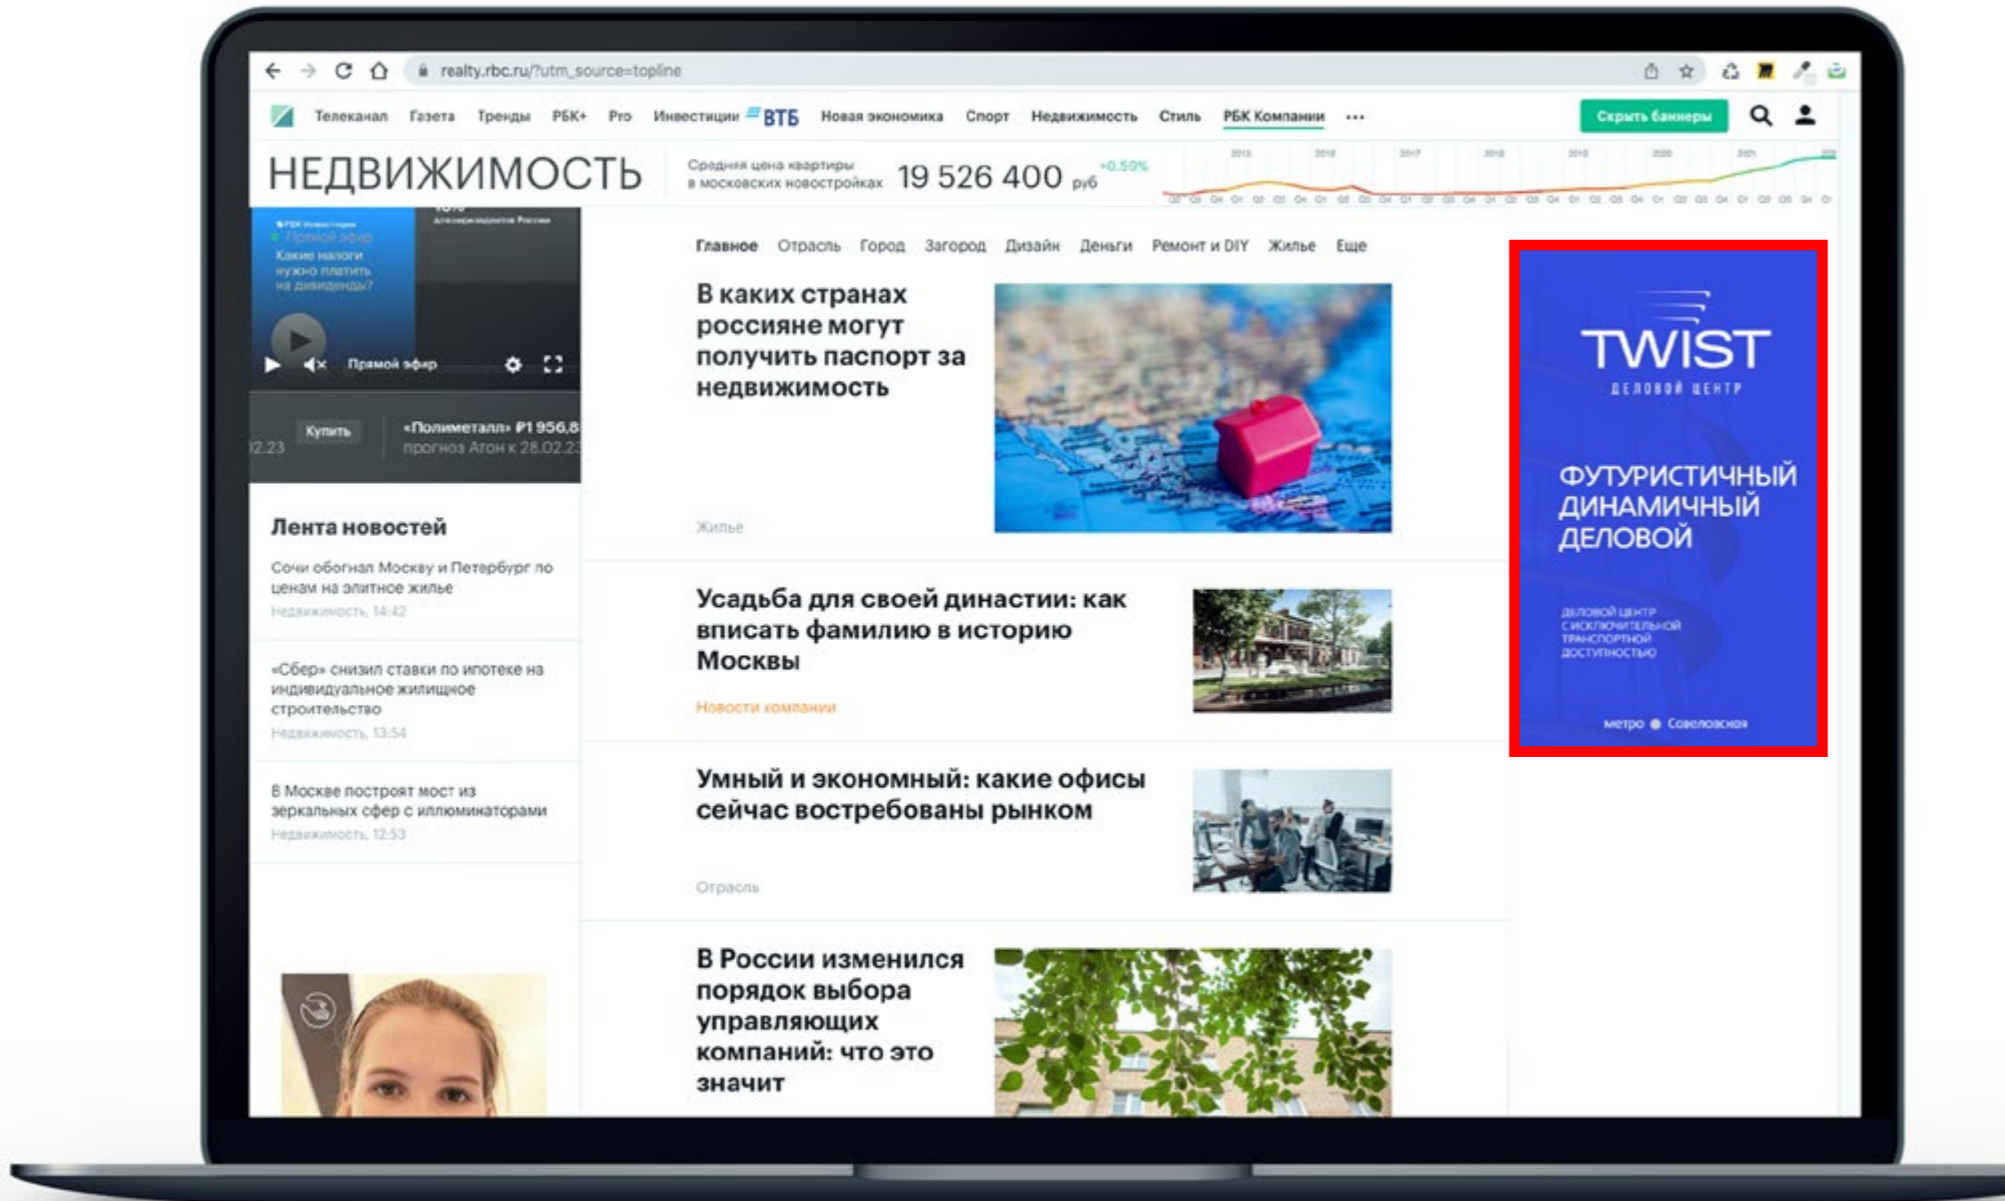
realty.rbc.ru/?utm_source=topline

Телеканал Газета Тренды РБК+ Pro Инвестиции ВТБ Новая экономика Спорт Недвижимость Стиль РБК Компании ···

Скрыть баннеры

НЕДВИЖИМОСТЬ

Средняя цена квартиры в московских новостройках 19 526 400 руб +0.59%

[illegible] Прямой эфир
Какие налоги нужно платить на дивиденды?

Прямой эфир

2.23 Купить «Полиметалл» ₽1 956,8 прогноз Атон к 28.02.2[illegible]

Лента новостей

Сочи обогнал Москву и Петербург по ценам на элитное жилье
Недвижимость, 14:42

«Сбер» снизил ставки по ипотеке на индивидуальное жилищное строительство
Недвижимость, 13:54

В Москве построят мост из зеркальных сфер с иллюминаторами
Недвижимость, 12:53

Главное Отрасль Город Загород Дизайн Деньги Ремонт и DIY Жилье Еще

В каких странах россияне могут получить паспорт за недвижимость
Жилье

Усадьба для своей династии: как вписать фамилию в историю Москвы
Новости компании

Умный и экономный: какие офисы сейчас востребованы рынком
Отрасль

В России изменился порядок выбора управляющих компаний: что это значит

TWIST
ДЕЛОВОЙ ЦЕНТР

ФУТУРИСТИЧНЫЙ ДИНАМИЧНЫЙ ДЕЛОВОЙ

ДЕЛОВОЙ ЦЕНТР С ИСКЛЮЧИТЕЛЬНОЙ ТРАНСПОРТНОЙ ДОСТУПНОСТЬЮ

метро ● Савеловская